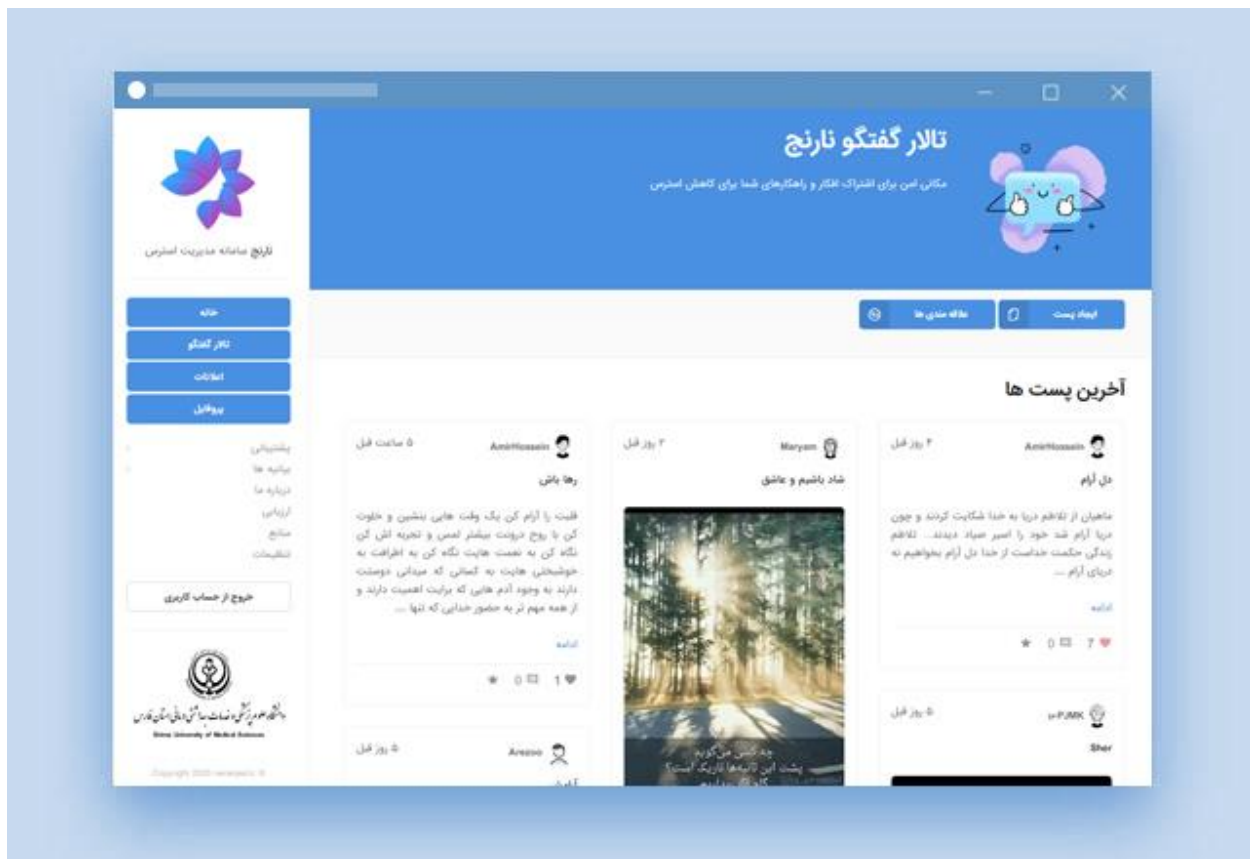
تالار گفتگو نارنج

مکانی امن برای اشتراک افکار و راهکارهای شما برای کاهش استرس

نارنج سامانه مدیریت استرس

ایجاد پست

علاقه مندی ها

خانه

تالار گفتگو

اعلانات

پروفایل

پشتیبانی

بیانیه ها

درباره ما

ارزیابی

منابع

تنظیمات

خروج از حساب کاربری

دانشگاه علوم پزشکی و خدمات بهداشتی درمانی استان فارس

Shiraz University of Medical Sciences

Copyright 2020 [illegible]

آخرین پست ها

AmirHossein
۴ روز قبل
دل آرام
ماهیان از تلاطم دریا به خدا شکایت کردند و چون دریا آرام شد خود را اسیر صیاد دیدند... تلاطم زندگی حکمت خداست از خدا دل آرام بخواهیم نه دریای آرام ...
ادامه
0 7

Maryam
۳ روز قبل
شاد باشیم و عاشق
چه کسی می‌گوید
پشت این ثانیه‌ها تاریک است؟
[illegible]

AmirHossein
۵ ساعت قبل
رها باش
قلبت را آرام کن یک وقت هایی بنشین و خلوت کن با روح درونت بیشتر لمس و تجربه اش کن نگاه کن به نعمت هایت نگاه کن به اطرافت به خوشبختی هایت به کسانی که میدانی دوستت دارند به وجود آدم هایی که برایت اهمیت دارند و از همه مهم تر به حضور خدایی که تنها ...
ادامه
0 1

u-PJMK
۵ روز قبل
Sher

Arezoo
۵ روز قبل
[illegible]